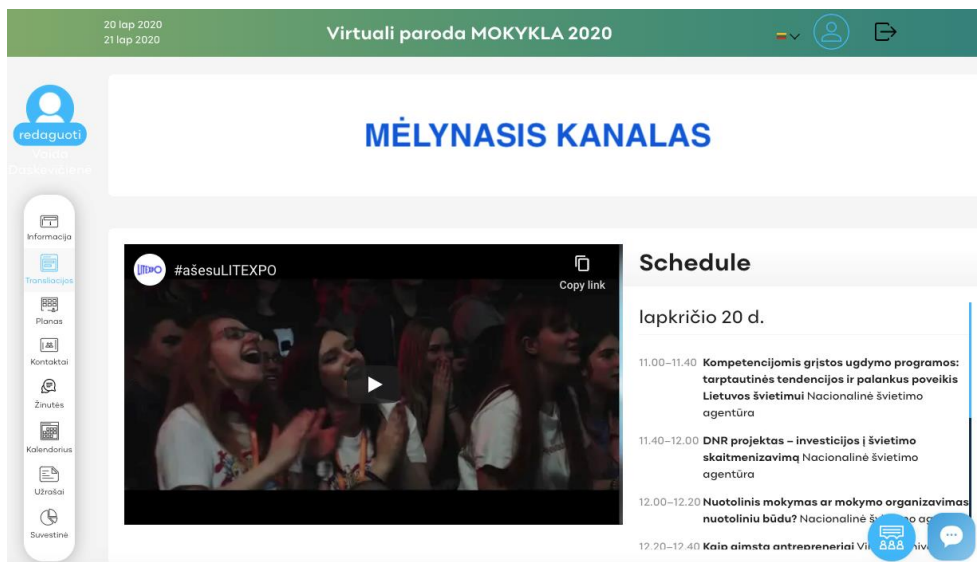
20 lap 2020
21 lap 2020

Virtuali paroda MOKYKLA 2020

redaguoti
Vilma Daskevičienė

Informacija
Transliacijos
Planas
Kontaktai
Žinutės
Kalendorius
Užrašai
Suvestinė

MĖLYNASIS KANALAS

LITEXPO #ašesuLITEXPO

Copy link

Schedule

lapkričio 20 d.

11.00–11.40 **Kompetencijomis grįstos ugdymo programos: tarptautinės tendencijos ir palankus poveikis Lietuvos švietimui** Nacionalinė švietimo agentūra

11.40–12.00 **DNR projektas – investicijos į švietimo skaitmenizavimą** Nacionalinė švietimo agentūra

12.00–12.20 **Nuotolinis mokymas ar mokymo organizavimas nuotoliniu būdu?** Nacionalinė š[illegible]

12.20–12.40 **Kaip gimsta antrepreneriai** Vi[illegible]

888